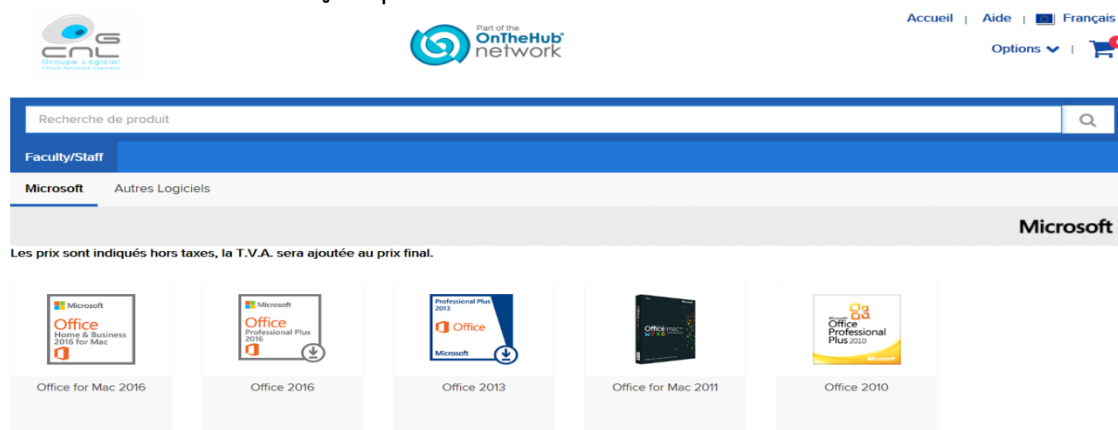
G CNL
Groupe Logiciel

Part of the OnTheHub network

Accueil | Aide | Français

Options |

Recherche de produit

Faculty/Staff

Microsoft
Autres Logiciels

Microsoft

Les prix sont indiqués hors taxes, la T.V.A. sera ajoutée au prix final.

Microsoft Office Home & Business 2016 for Mac
Office for Mac 2016

Microsoft Office Professional Plus 2016
Office 2016

Professional Plus 2013 Office Microsoft
Office 2013

Office mac 2011
Office for Mac 2011

Office Professional Plus 2010
Office 2010